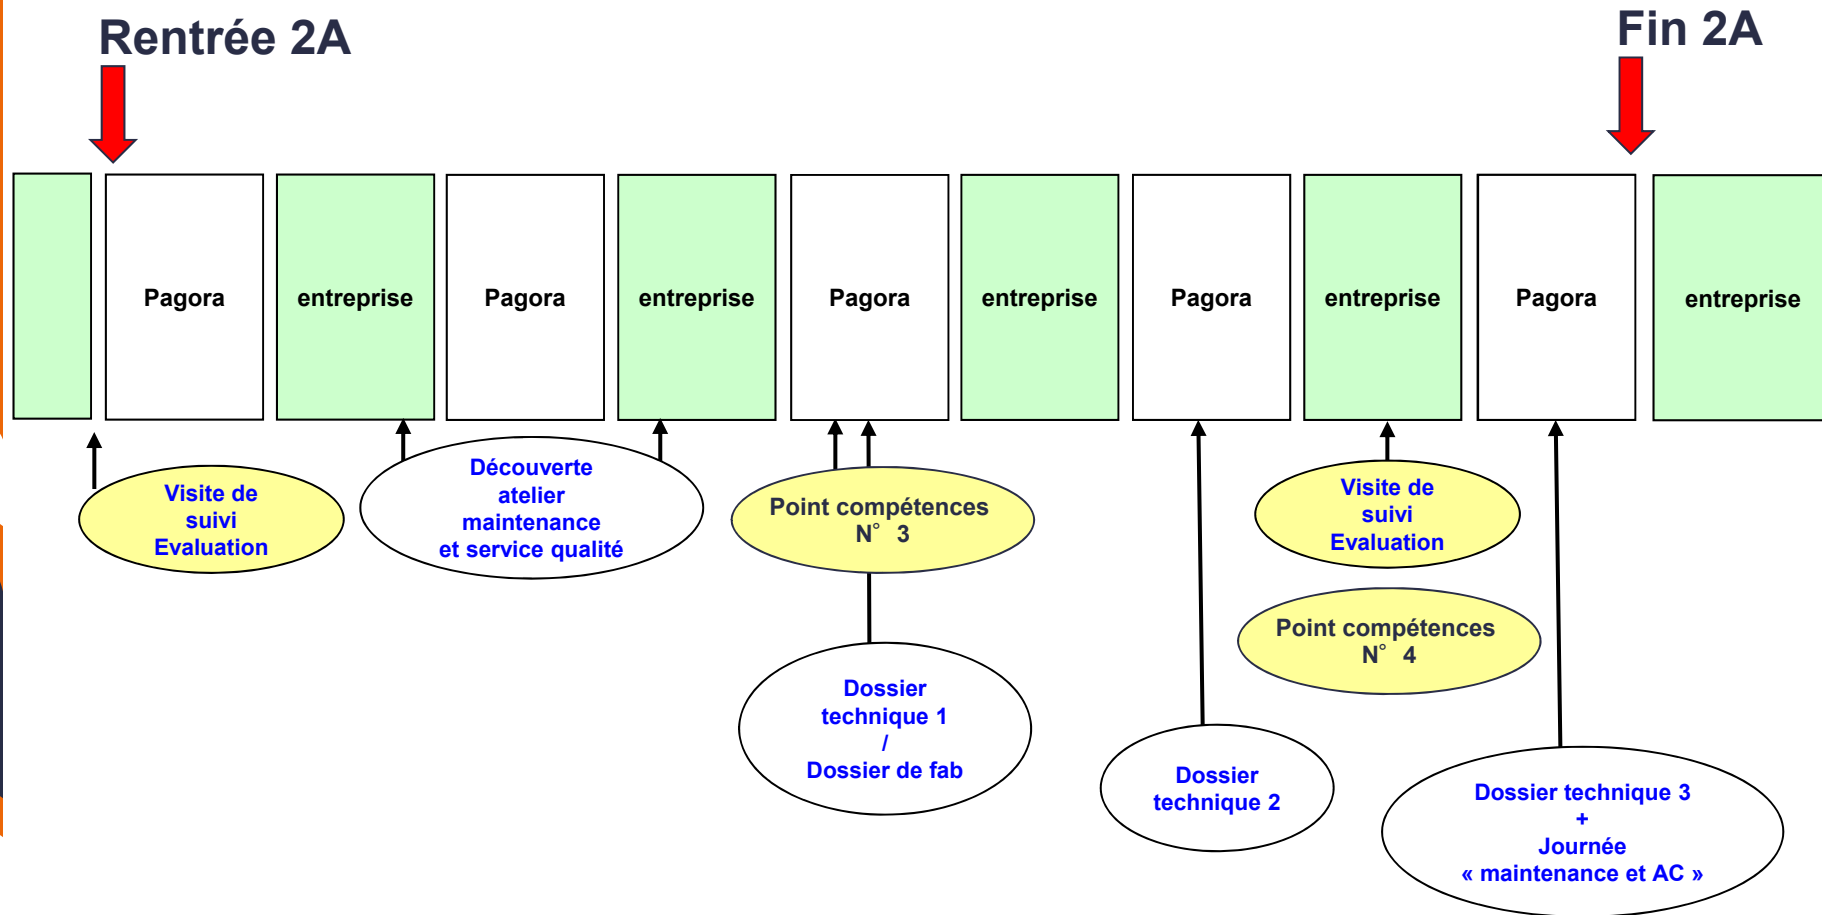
Rentrée 2A

Fin 2A

Pagora

entreprise

Pagora

entreprise

Pagora

entreprise

Pagora

entreprise

Pagora

entreprise

Visite de suivi Evaluation

Découverte atelier maintenance et service qualité

Point compétences N° 3

Visite de suivi Evaluation

Point compétences N° 4

Dossier technique 1 / Dossier de fab

Dossier technique 2

Dossier technique 3 + Journée « maintenance et AC »